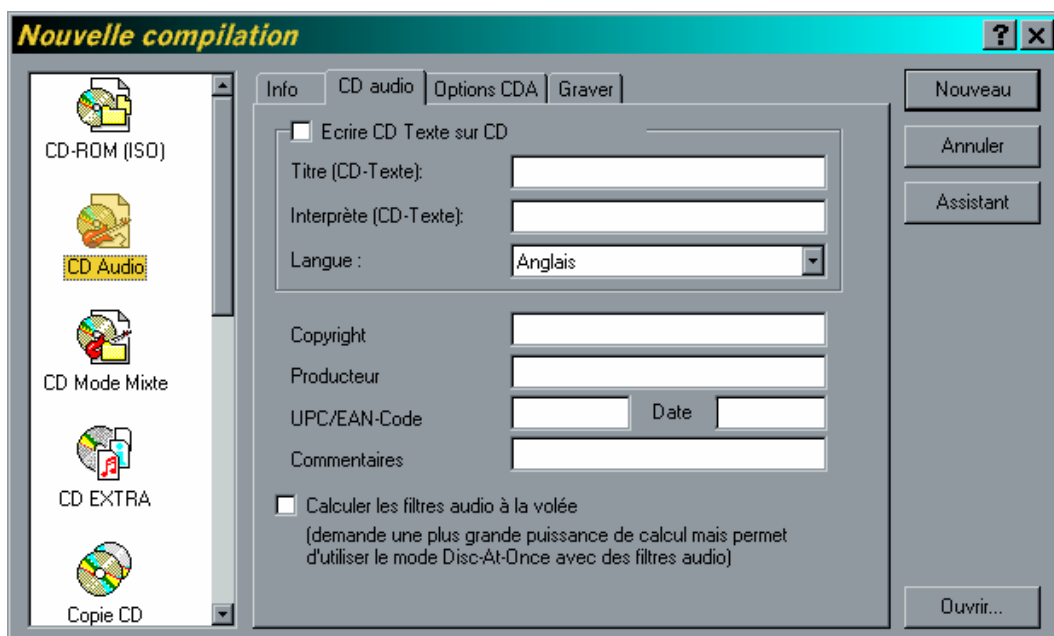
Nouvelle compilation

?

CD-ROM (ISO)

CD Audio

CD Mode Mixte

CD EXTRA

Copie CD

Info | CD audio | Options CDA | Graver

Ecrire CD Texte sur CD

Titre (CD-Texte):

Interprète (CD-Texte):

Langue :

Anglais

Copyright

Producteur

UPC/EAN-Code

Date

Commentaires

Calculer les filtres audio à la volée
(demande une plus grande puissance de calcul mais permet d'utiliser le mode Disc-At-Once avec des filtres audio)

Nouveau

Annuler

Assistant

Ouvrir...